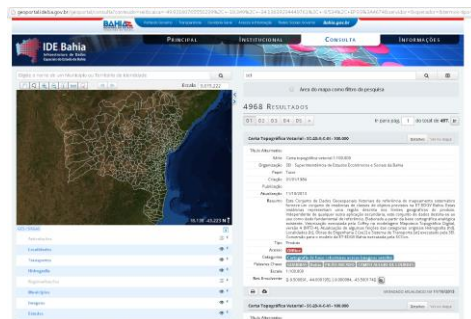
geoportal.ide.ba.gov.br/geoportal/consulta/?consulta=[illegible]

BAHIA

IDE Bahia

PRINCIPAL
INSTITUCIONAL
CONSULTA
INFORMAÇÕES

Digite o nome de um Município ou Nome de Localidade

Escala: 1:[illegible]

Área do mapa como filtro de pesquisa

4968 RESULTADOS

01 02 03 04 05

Ir para pág. 1 do total de 497

Carta Topográfica Vetorial - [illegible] - 1:100.000

Título Alternativo:
Autor: Carta topográfica vetorial 1:100.000
Organização: SEI - Superintendência de Estudos Econômicos e Sociais da Bahia
Papel: Autor
Criação: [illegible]
Publicação:
Atualização: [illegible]
Resumo: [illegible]

Tipo: Produto
Acesso:
Categorias:
Palavras Chave:
Escala: 1:100.000
Bounding Box: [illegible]

CAMADAS
Sub-regiões
Localidades
Transportes
Hidrografia
Regionalização
Municípios
Biologia
Estados